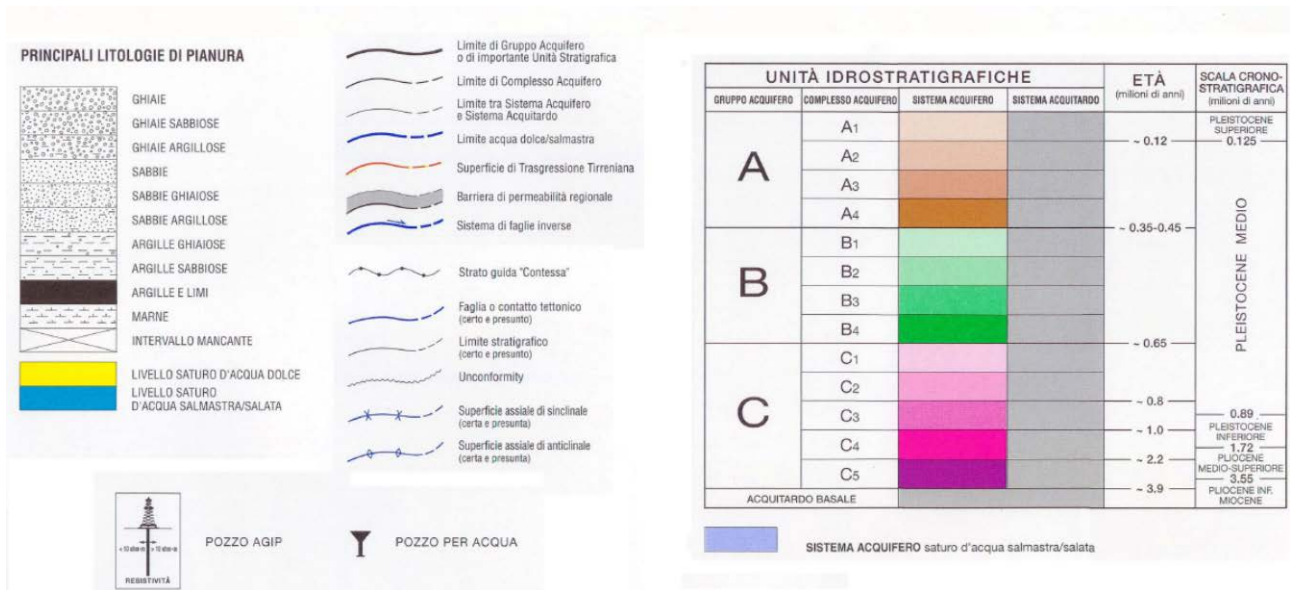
PRINCIPALI LITOLOGIE DI PIANURA

GHIAIE
GHIAIE SABBIOSE
GHIAIE ARGILLOSE
SABBIE
SABBIE GHIAIOSE
SABBIE ARGILLOSE
ARGILLE GHIAIOSE
ARGILLE SABBIOSE
ARGILLE E LIMI
MARNE
INTERVALLO MANCANTE
LIVELLO SATURO D'ACQUA DOLCE
LIVELLO SATURO D'ACQUA SALMASTRA/SALATA

Limite di Gruppo Acquifero o di importante Unità Stratigrafica
Limite di Complesso Acquifero
Limite tra Sistema Acquifero e Sistema Acquitardo
Limite acqua dolce/salmastra
Superficie di Trasgressione Tirreniana
Barriera di permeabilità regionale
Sistema di faglie inverse
Strato guida "Contessa"
Faglia o contatto tettonico (certo e presunto)
Limite stratigrafico (certo e presunto)
Unconformity
Superficie assiale di sinclinale (certa e presunta)
Superficie assiale di anticlinale (certa e presunta)

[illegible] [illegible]
RESISTIVITÀ
POZZO AGIP
POZZO PER ACQUA

| UNITÀ IDROSTRATIGRAFICHE | | | | ETÀ (milioni di anni) | SCALA CRONO-STRATIGRAFICA (milioni di anni) |
|---|---|---|---|---|---|
| GRUPPO ACQUIFERO | COMPLESSO ACQUIFERO | SISTEMA ACQUIFERO | SISTEMA ACQUITARDO | | |
| A | A1 | | | | PLEISTOCENE SUPERIORE |
| | A2 | | | ~ 0.12 | 0.125 |
| | A3 | | | | |
| | A4 | | | ~ 0.35-0.45 | PLEISTOCENE MEDIO |
| B | B1 | | | | |
| | B2 | | | | |
| | B3 | | | | |
| | B4 | | | ~ 0.65 | |
| C | C1 | | | | |
| | C2 | | | ~ 0.8 | |
| | C3 | | | ~ 1.0 | 0.89 PLEISTOCENE INFERIORE |
| | C4 | | | ~ 2.2 | 1.72 PLIOCENE MEDIO-SUPERIORE |
| | C5 | | | ~ 3.9 | 3.55 |
| ACQUITARDO BASALE | | | | | PLIOCENE INF. MIOCENE |

SISTEMA ACQUIFERO saturo d'acqua salmastra/salata